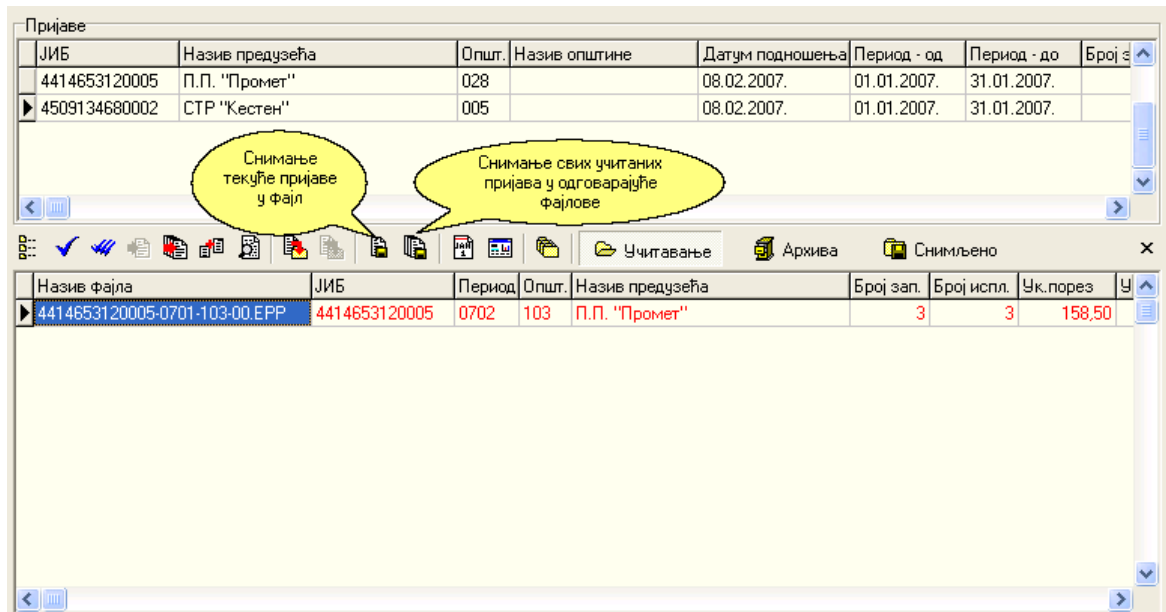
Пријаве

| ЈИБ | Назив предузећа | Општ. | Назив општине | Датум подношења | Период - од | Период - до | Број з |
|---|---|---|---|---|---|---|---|
| 4414653120005 | П.П. "Промет" | 028 | | 08.02.2007. | 01.01.2007. | 31.01.2007. | |
| 4509134680002 | СТР "Кестен" | 005 | | 08.02.2007. | 01.01.2007. | 31.01.2007. | |

Снимање текуће пријаве у фајл

Снимање свих учитаних пријава у одговарајуће фајлове

Учитавање Архива Снимљено ×

| Назив фајла | ЈИБ | Период | Општ. | Назив предузећа | Број зап. | Број испл. | Ук.порез | У |
|---|---|---|---|---|---|---|---|---|
| 4414653120005-0701-103-00.EPP | 4414653120005 | 0702 | 103 | П.П. "Промет" | 3 | 3 | 158,50 | |